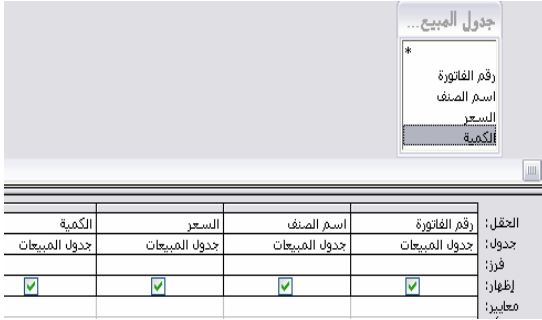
جدول المبيع...

*
رقم الفاتورة
اسم الصنف
السعر
الكمية

| | | | | |
|---|---|---|---|---|
| الحقل: | رقم الفاتورة | اسم الصنف | السعر | الكمية |
| جدول: | جدول المبيعات | جدول المبيعات | جدول المبيعات | جدول المبيعات |
| فرز: | | | | |
| إظهار: | ☑ | ☑ | ☑ | ☑ |
| معايير: | | | | |